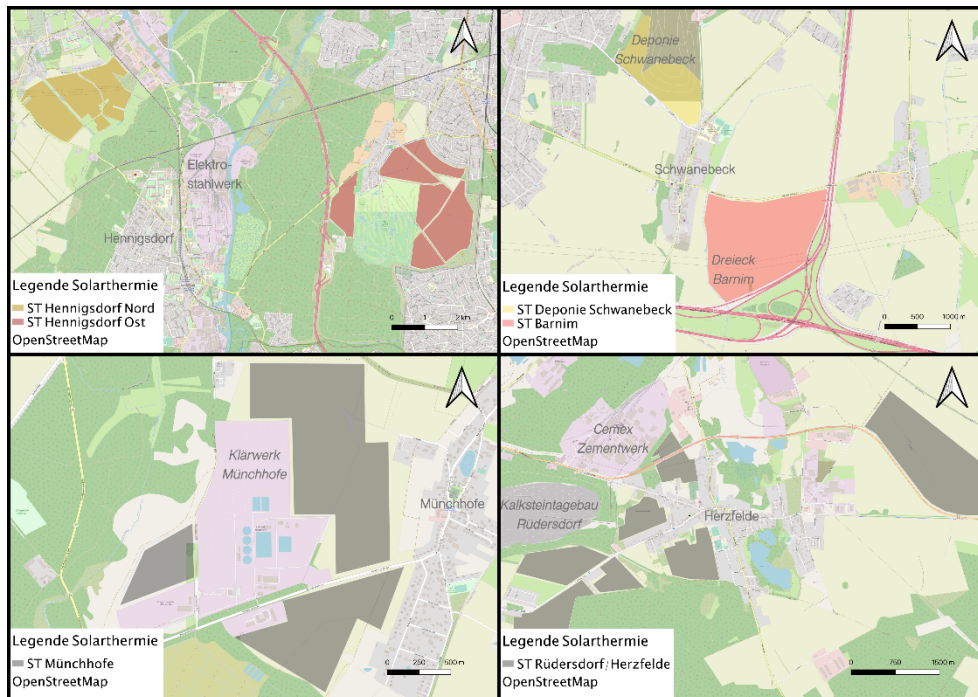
Elektrostahlwerk

Hennigsdorf

Legende Solarthermie
ST Hennigsdorf Nord
ST Hennigsdorf Ost
OpenStreetMap

0 1 2 km

Deponie Schwanebeck

Schwanebeck

Dreieck Barnim

Legende Solarthermie
ST Deponie Schwanebeck
ST Barnim
OpenStreetMap

0 500 1000 m

Klärwerk Münchhofe

Münchhofe

Legende Solarthermie
ST Münchhofe
OpenStreetMap

0 250 500 m

Cemex Zementwerk

Kalksteintagebau Rüdersdorf

Herzfelde

Legende Solarthermie
ST Rüdersdorf / Herzfelde
OpenStreetMap

0 750 1500 m